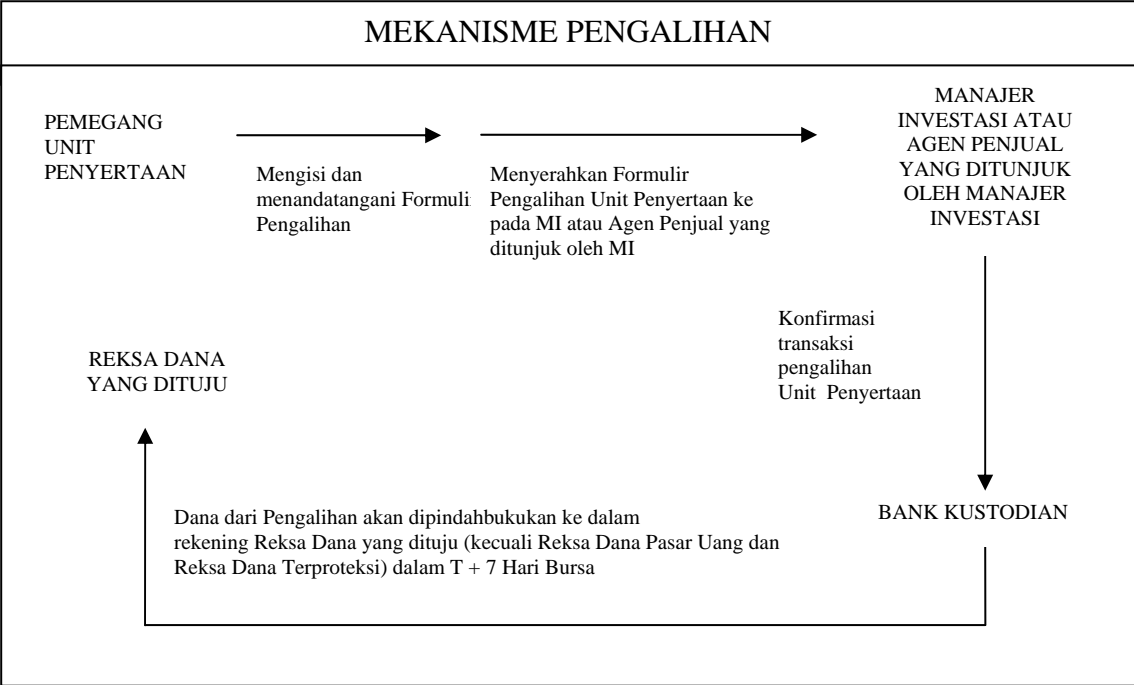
MEKANISME PENGALIHAN

PEMEGANG UNIT PENYERTAAN

Mengisi dan menandatangani Formuli Pengalihan

Menyerahkan Formulir Pengalihan Unit Penyertaan ke pada MI atau Agen Penjual yang ditunjuk oleh MI

MANAJER INVESTASI ATAU AGEN PENJUAL YANG DITUNJUK OLEH MANAJER INVESTASI

Konfirmasi transaksi pengalihan Unit Penyertaan

REKSA DANA YANG DITUJU

BANK KUSTODIAN

Dana dari Pengalihan akan dipindahbukukan ke dalam rekening Reksa Dana yang dituju (kecuali Reksa Dana Pasar Uang dan Reksa Dana Terproteksi) dalam T + 7 Hari Bursa